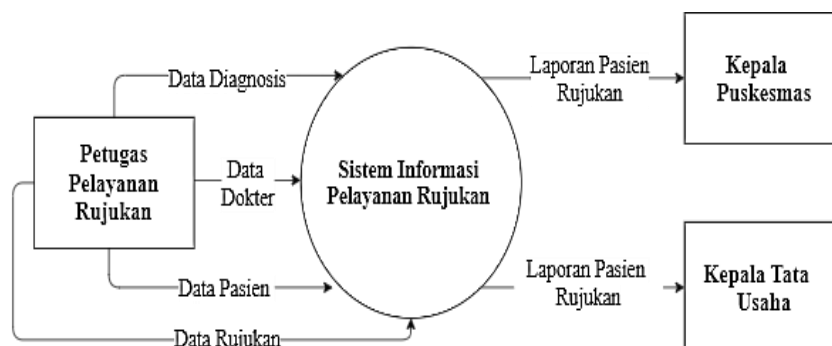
Data Diagnosis

Petugas Pelayanan Rujukan

Data Dokter

Data Pasien

Data Rujukan

Sistem Informasi Pelayanan Rujukan

Laporan Pasien Rujukan

Kepala Puskesmas

Laporan Pasien Rujukan

Kepala Tata Usaha